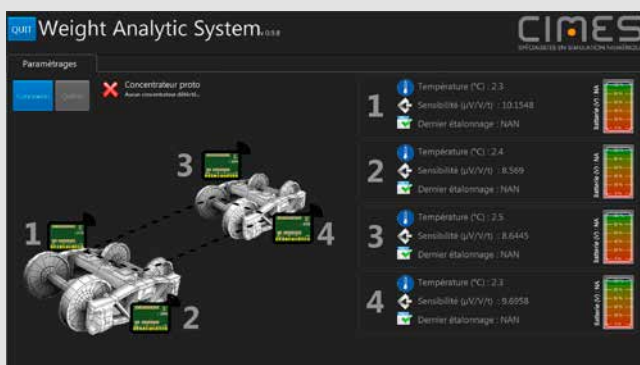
QUIT Weight Analytic System v.0.9.8

CIMES
SPÉCIALISTES EN SIMULATION NUMÉRIQUE

Paramétrages

Connexion Quitter

Concentrateur proto
Aucun concentrateur détecté...

1 Température (°C) : 2.3
Sensibilité (µV/V/t) : 10.1548
Dernier étalonnage : NAN
Batterie (V) : NA

2 Température (°C) : 2.4
Sensibilité (µV/V/t) : 8.569
Dernier étalonnage : NAN
Batterie (V) : NA

3 Température (°C) : 2.5
Sensibilité (µV/V/t) : 8.6445
Dernier étalonnage : NAN
Batterie (V) : NA

4 Température (°C) : 2.3
Sensibilité (µV/V/t) : 9.6958
Dernier étalonnage : NAN
Batterie (V) : NA

1 2 3 4